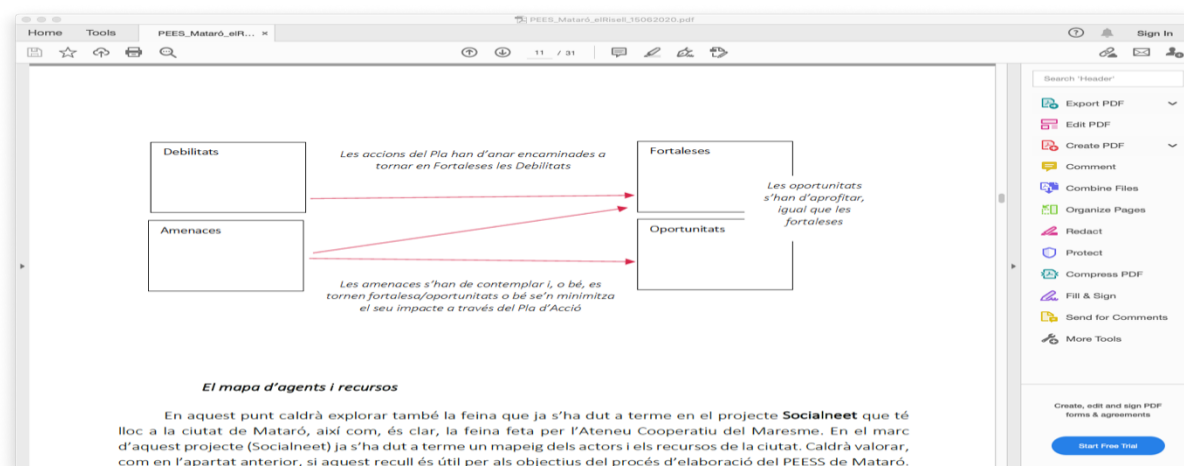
PEES_Mataró_elRisell_15062020.pdf

Home   Tools   PEES_Mataró_elR... ×

Sign In

11 / 31

Debilitats

Les accions del Pla han d'anar encaminades a tornar en Fortaleses les Debilitats

Fortaleses

Les oportunitats s'han d'aprofitar, igual que les fortaleses

Amenaces

Oportunitats

Les amenaces s'han de contemplar i, o bé, es tornen fortalesa/oportunitats o bé se'n minimitza el seu impacte a través del Pla d'Acció

El mapa d'agents i recursos

En aquest punt caldrà explorar també la feina que ja s'ha dut a terme en el projecte **Socialneet** que té lloc a la ciutat de Mataró, així com, és clar, la feina feta per l'Ateneu Cooperatiu del Maresme. En el marc d'aquest projecte (Socialneet) ja s'ha dut a terme un mapeig dels actors i els recursos de la ciutat. Caldrà valorar, com en l'apartat anterior, si aquest recull és útil per als objectius del procés d'elaboració del PEESS de Mataró.

Search 'Header'

Export PDF

Edit PDF

Create PDF

Comment

Combine Files

Organize Pages

Redact

Protect

Compress PDF

Fill & Sign

Send for Comments

More Tools

Create, edit and sign PDF forms & agreements

Start Free Trial